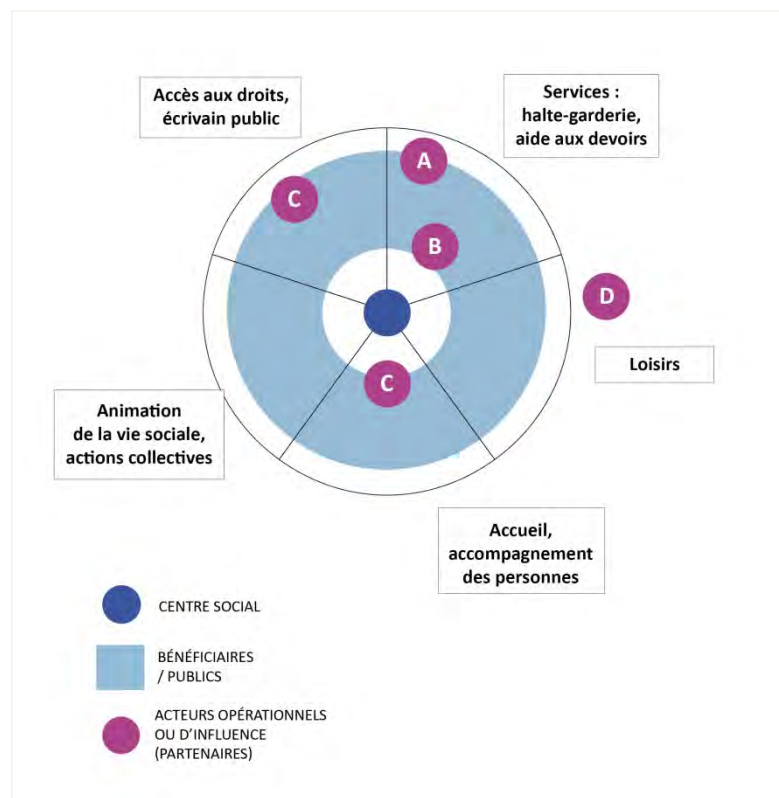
Accès aux droits, écrivain public

Services : halte-garderie, aide aux devoirs

A

C

B

D

Loisirs

C

Animation de la vie sociale, actions collectives

Accueil, accompagnement des personnes

CENTRE SOCIAL

BÉNÉFICIAIRES / PUBLICS

ACTEURS OPÉRATIONNELS OU D'INFLUENCE (PARTENAIRES)